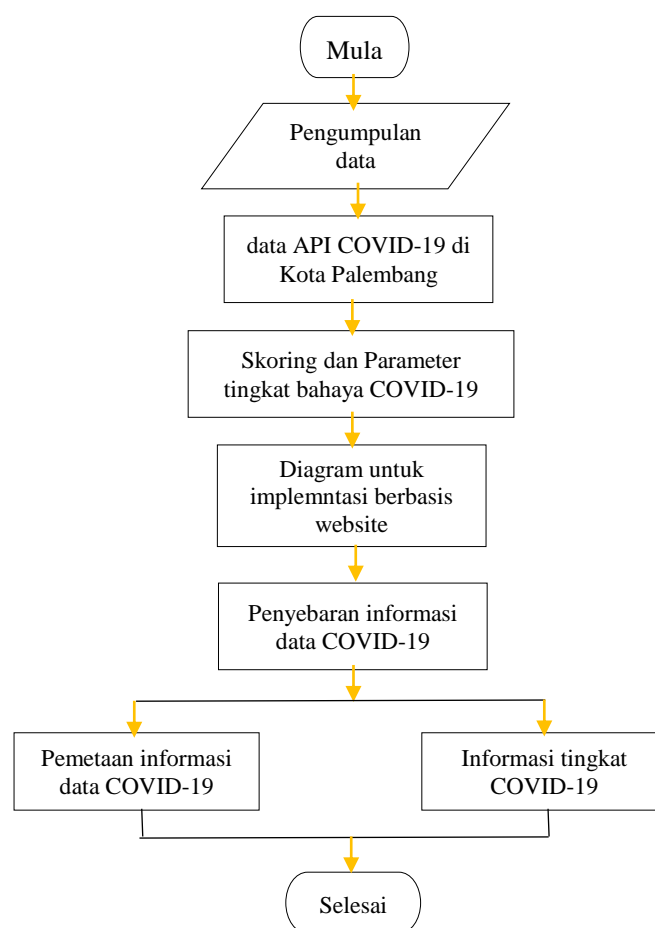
Mula

Pengumpulan data

data API COVID-19 di Kota Palembang

Skoring dan Parameter tingkat bahaya COVID-19

Diagram untuk implemntasi berbasis website

Penyebaran informasi data COVID-19

Pemetaan informasi data COVID-19

Informasi tingkat COVID-19

Selesai